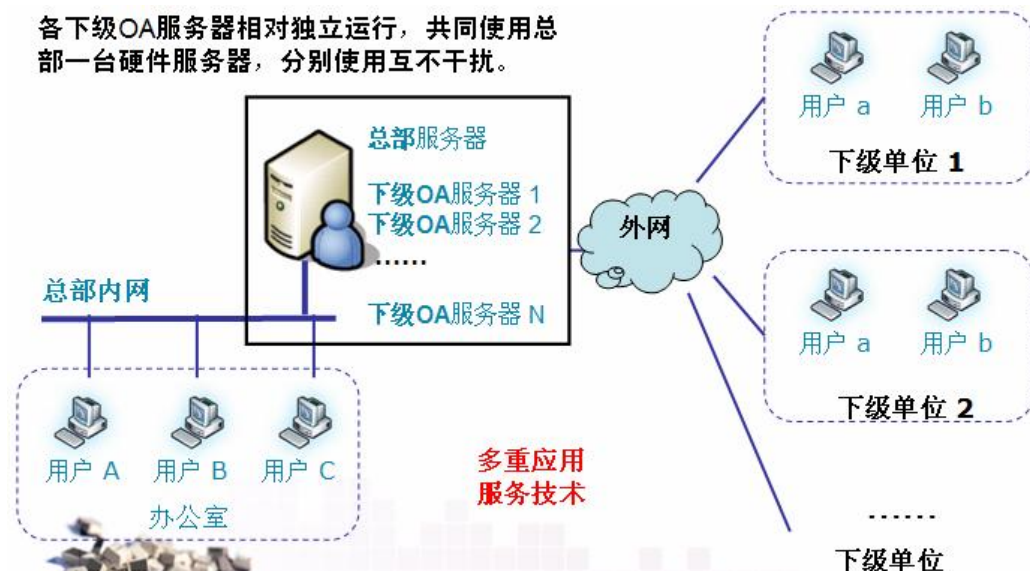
各下级OA服务器相对独立运行，共同使用总部一台硬件服务器，分别使用互不干扰。

总部服务器

下级OA服务器 1
下级OA服务器 2
……
下级OA服务器 N

总部内网

外网

用户 a 用户 b
下级单位 1

用户 a 用户 b
下级单位 2

……
下级单位

用户 A 用户 B 用户 C
办公室

多重应用
服务技术